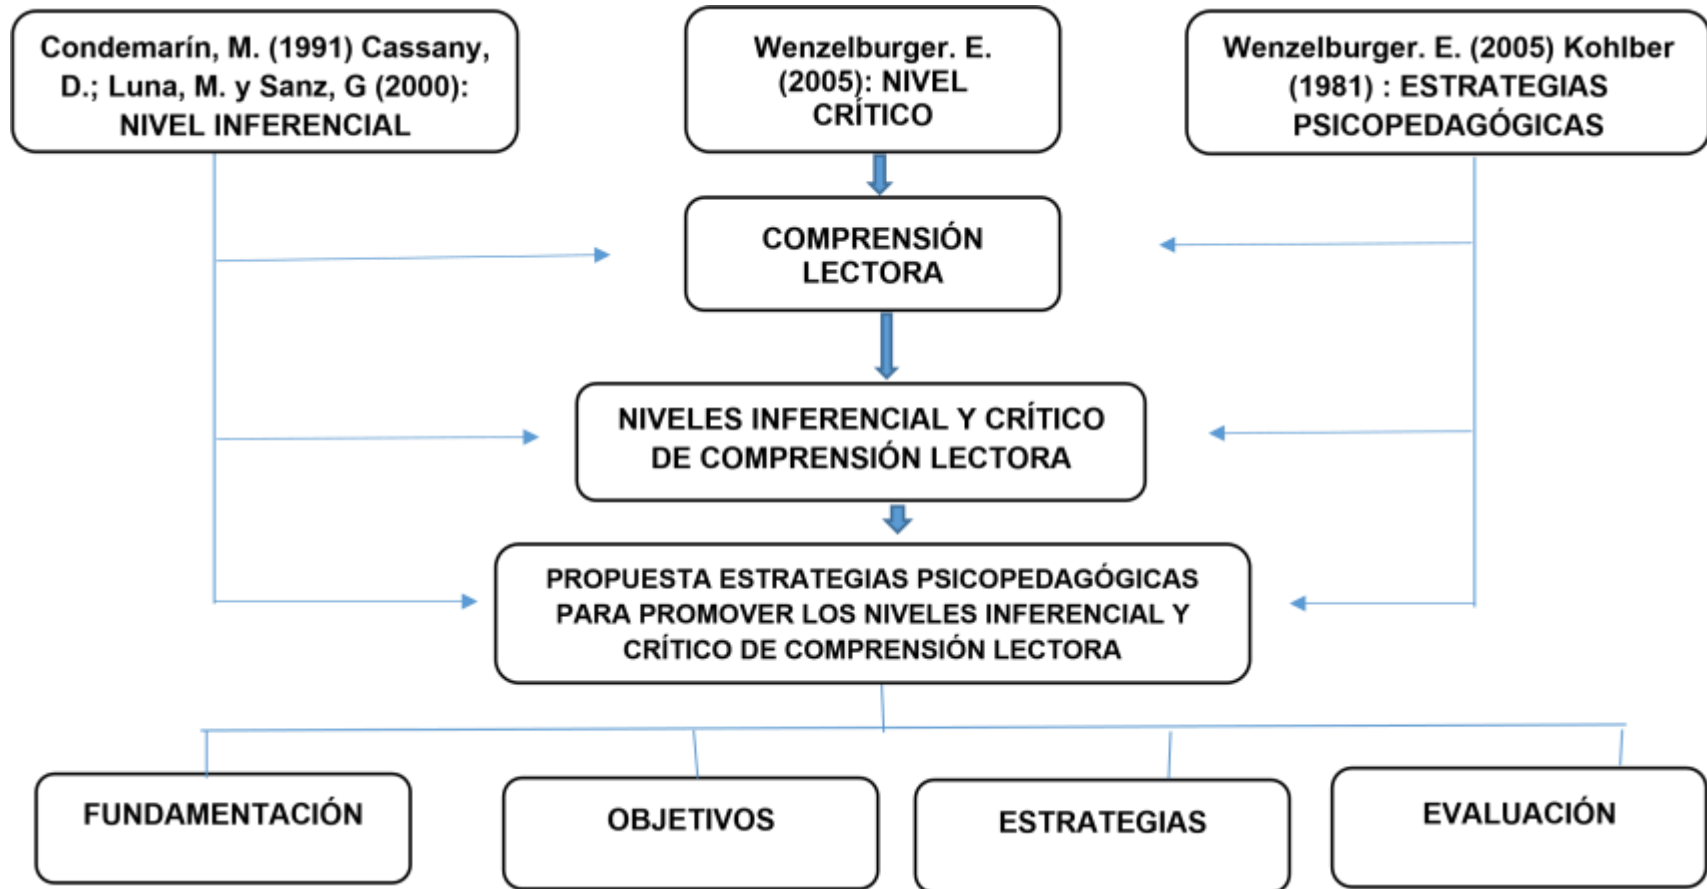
Condemarín, M. (1991) Cassany, D.; Luna, M. y Sanz, G (2000): NIVEL INFERENCIAL

Wenzelburger. E. (2005): NIVEL CRÍTICO

Wenzelburger. E. (2005) Kohlber (1981) : ESTRATEGIAS PSICOPEDAGÓGICAS

COMPRENSIÓN LECTORA

NIVELES INFERENCIAL Y CRÍTICO DE COMPRENSIÓN LECTORA

PROPUESTA ESTRATEGIAS PSICOPEDAGÓGICAS PARA PROMOVER LOS NIVELES INFERENCIAL Y CRÍTICO DE COMPRENSIÓN LECTORA

FUNDAMENTACIÓN

OBJETIVOS

ESTRATEGIAS

EVALUACIÓN